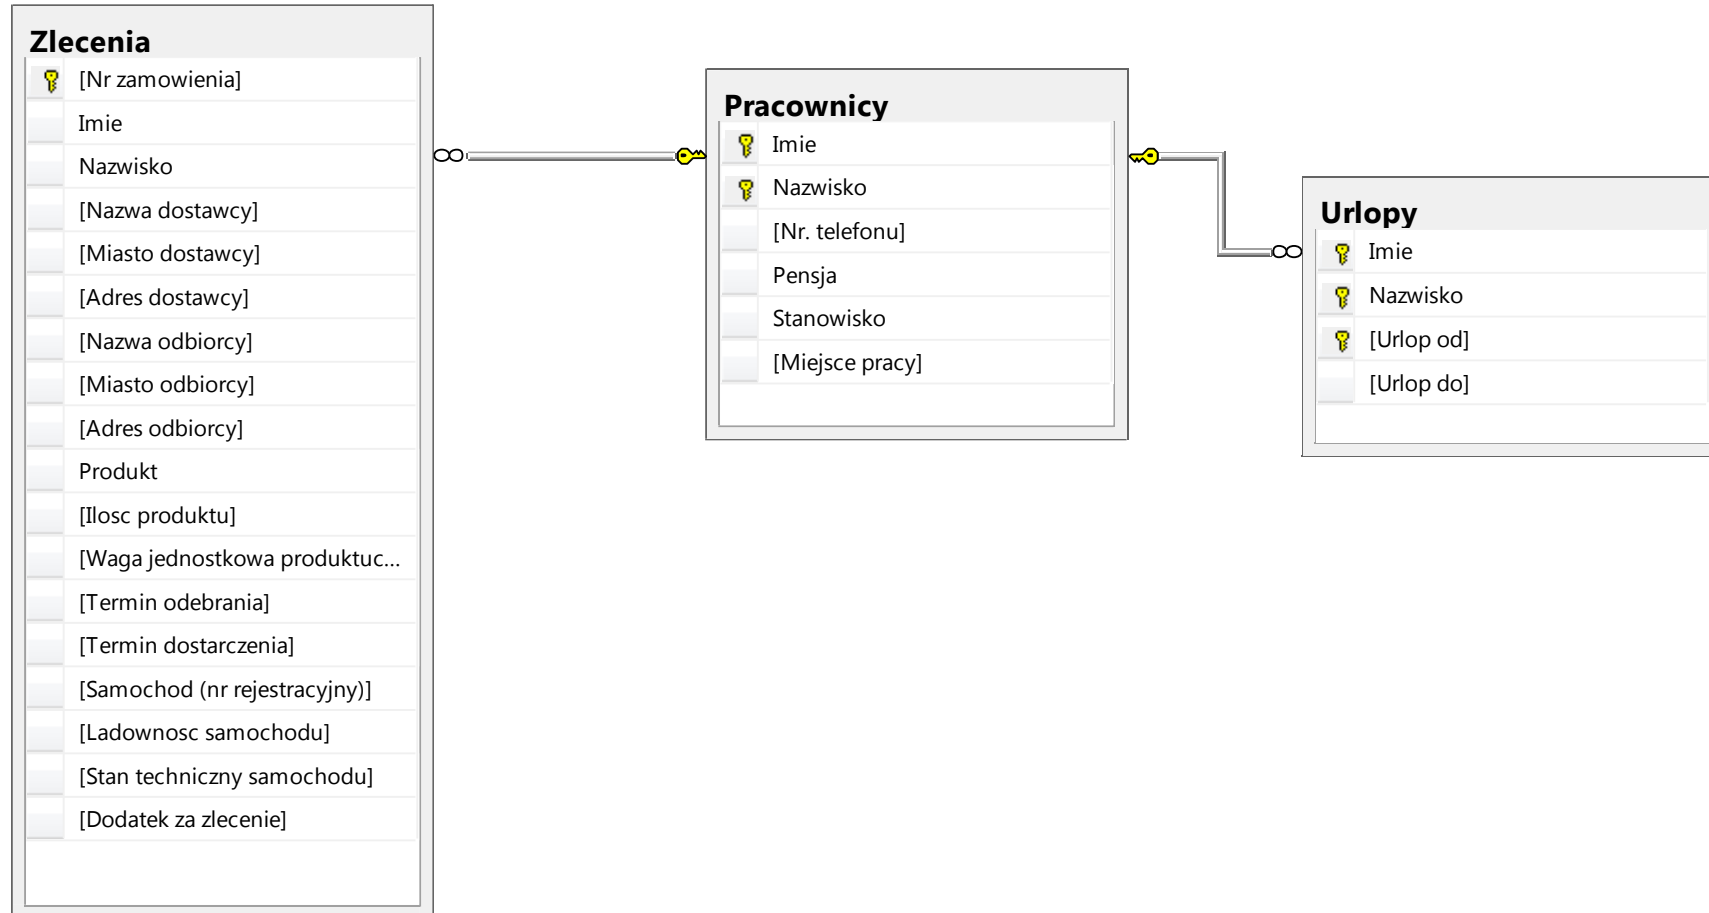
Zlecenia
[Nr zamowienia]
Imie
Nazwisko
[Nazwa dostawcy]
[Miasto dostawcy]
[Adres dostawcy]
[Nazwa odbiorcy]
[Miasto odbiorcy]
[Adres odbiorcy]
Produkt
[Ilosc produktu]
[Waga jednostkowa produktuc...
[Termin odebrania]
[Termin dostarczenia]
[Samochod (nr rejestracyjny)]
[Ladownosc samochodu]
[Stan techniczny samochodu]
[Dodatek za zlecenie]

Pracownicy
Imie
Nazwisko
[Nr. telefonu]
Pensja
Stanowisko
[Miejsce pracy]

Urlopy
Imie
Nazwisko
[Urlop od]
[Urlop do]